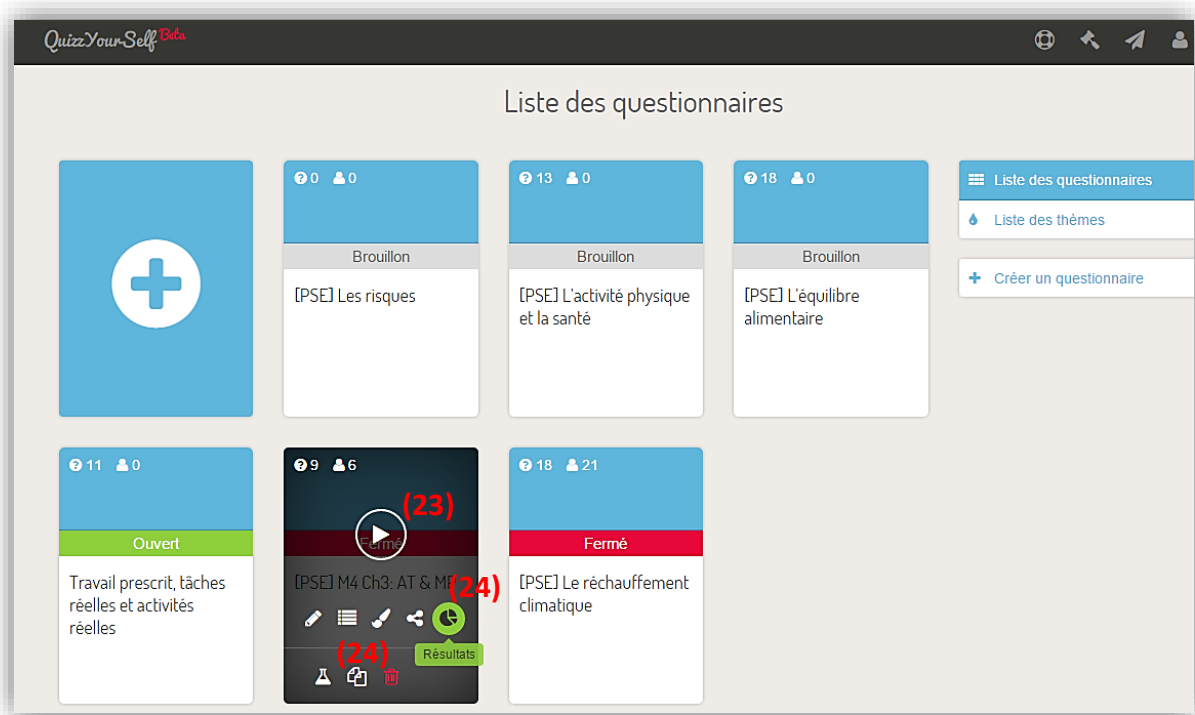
QuizzYourSelf Beta

Liste des questionnaires

0 0
Brouillon
[PSE] Les risques

13 0
Brouillon
[PSE] L'activité physique et la santé

18 0
Brouillon
[PSE] L'équilibre alimentaire

Liste des questionnaires
Liste des thèmes
Créer un questionnaire

11 0
Ouvert
Travail prescrit, tâches réelles et activités réelles

9 6
(23)
Fermé
[PSE] M4 Ch3: AT & MP
(24)
Résultats
(24)

18 21
Fermé
[PSE] Le réchauffement climatique